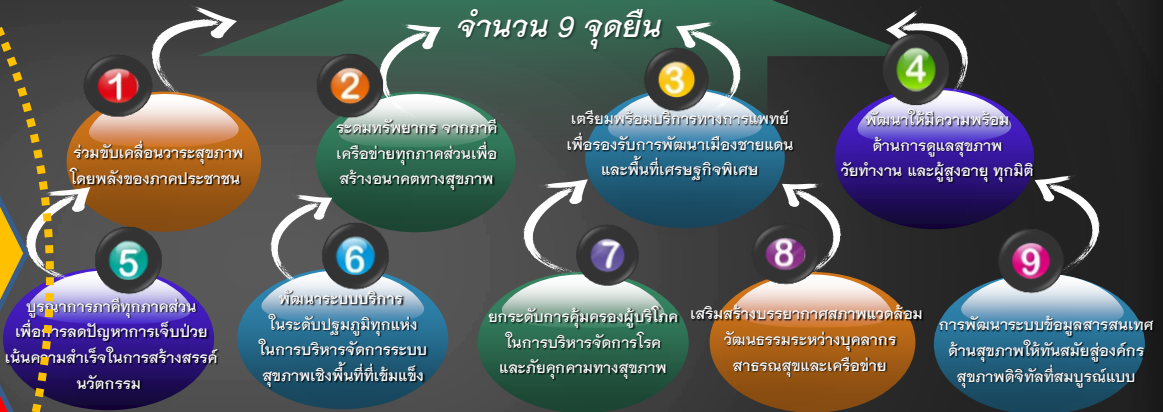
จำนวน 9 จุดยืน

1
ร่วมขับเคลื่อนวาระสุขภาพ โดยพลังของภาคประชาชน

2
ระดมทรัพยากร จากภาคีเครือข่ายทุกภาคส่วนเพื่อสร้างอนาคตทางสุขภาพ

3
เตรียมพร้อมบริการทางการแพทย์ เพื่อรองรับการพัฒนาเมืองชายแดน และพื้นที่เศรษฐกิจพิเศษ

4
พัฒนาให้มีความพร้อม ด้านการดูแลสุขภาพ วัยทำงาน และผู้สูงอายุ ทุกมิติ

5
บูรณาการภาคีทุกภาคส่วน เพื่อการลดปัญหาการเจ็บป่วย เน้นความสำเร็จในการสร้างสรรค์นวัตกรรม

6
พัฒนาระบบบริการ ในระดับปฐมภูมิทุกแห่ง ในการบริหารจัดการระบบสุขภาพเชิงพื้นที่ที่เข้มแข็ง

7
ยกระดับการคุ้มครองผู้บริโภค ในการบริหารจัดการโรค และภัยคุกคามทางสุขภาพ

8
เสริมสร้างบรรยากาศสภาพแวดล้อม วัฒนธรรมระหว่างบุคลากร สาธารณสุขและเครือข่าย

9
การพัฒนาระบบข้อมูลสารสนเทศ ด้านสุขภาพให้ทันสมัยสู่องค์กร สุขภาพดิจิทัลที่สมบูรณ์แบบ